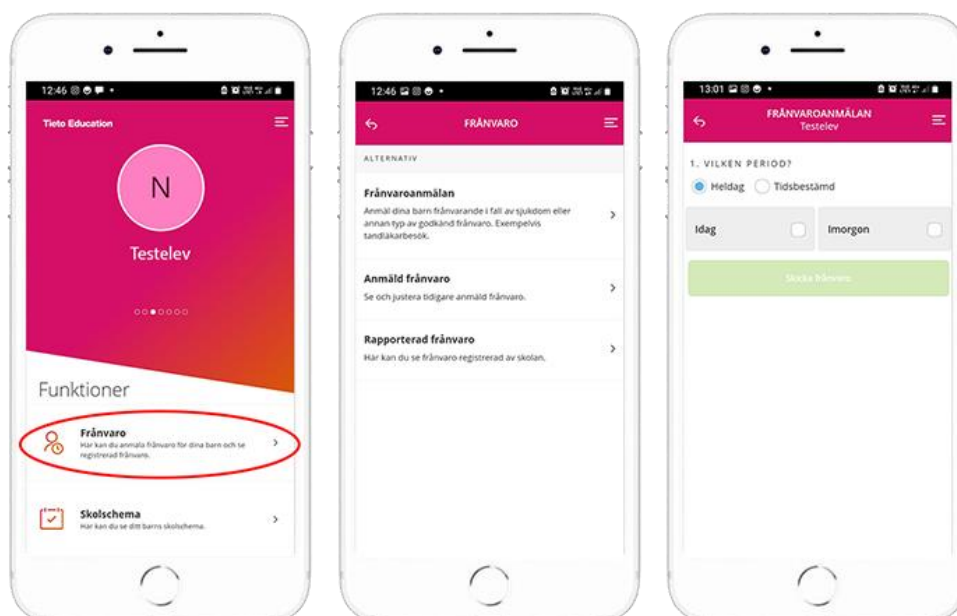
12:46

Tieto Education

N

Testelev

Funktioner

Frånvaro
Här kan du anmäla frånvaro för dina barn och se registrerad frånvaro.

Skolschema
Här kan du se ditt barns skolschema.

12:46

FRÅNVARO

ALTERNATIV

Frånvaroanmälan
Anmäl dina barn frånvarande i fall av sjukdom eller annan typ av godkänd frånvaro. Exempelvis tandläkarbesök.

Anmäld frånvaro
Se och justera tidigare anmäld frånvaro.

Rapporterad frånvaro
Här kan du se frånvaro registrerad av skolan.

13:01

FRÅNVAROANMÄLAN
Testelev

1. VILKEN PERIOD?
Heldag Tidsbestämd

Idag
Imorgon

Skicka frånvaro